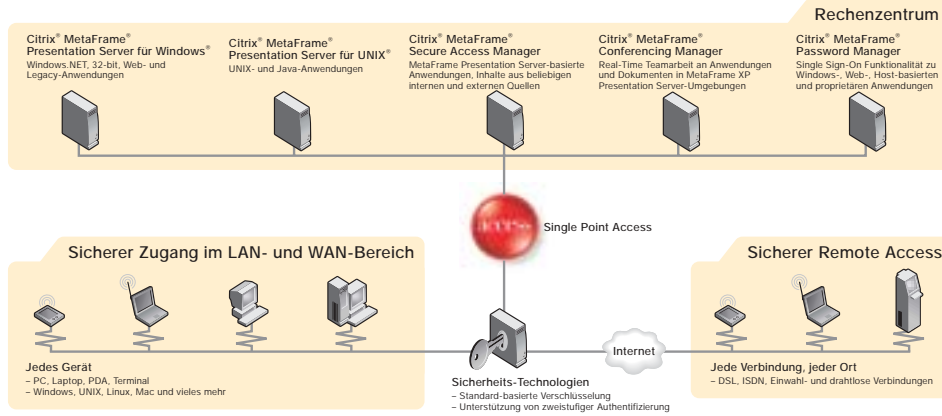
Rechenzentrum

Citrix® MetaFrame® Presentation Server für Windows®
Windows.NET, 32-bit, Web- und Legacy-Anwendungen

Citrix® MetaFrame® Presentation Server für UNIX®
UNIX- und Java-Anwendungen

Citrix® MetaFrame® Secure Access Manager
MetaFrame Presentation Server-basierte Anwendungen, Inhalte aus beliebigen internen und externen Quellen

Citrix® MetaFrame® Conferencing Manager
Real-Time Teamarbeit an Anwendungen und Dokumenten in MetaFrame XP Presentation Server-Umgebungen

Citrix® MetaFrame® Password Manager
Single Sign-On Funktionalität zu Windows-, Web-, Host-basierten und proprietären Anwendungen

Single Point Access

Sicherer Zugang im LAN- und WAN-Bereich

Sicherer Remote Access

Internet

Jedes Gerät
– PC, Laptop, PDA, Terminal
– Windows, UNIX, Linux, Mac und vieles mehr

Sicherheits-Technologien
– Standard-basierte Verschlüsselung
– Unterstutzung von zweistufiger Authentifizierung

Jede Verbindung, jeder Ort
– DSL, ISDN, Einwahl- und drahtlose Verbindungen